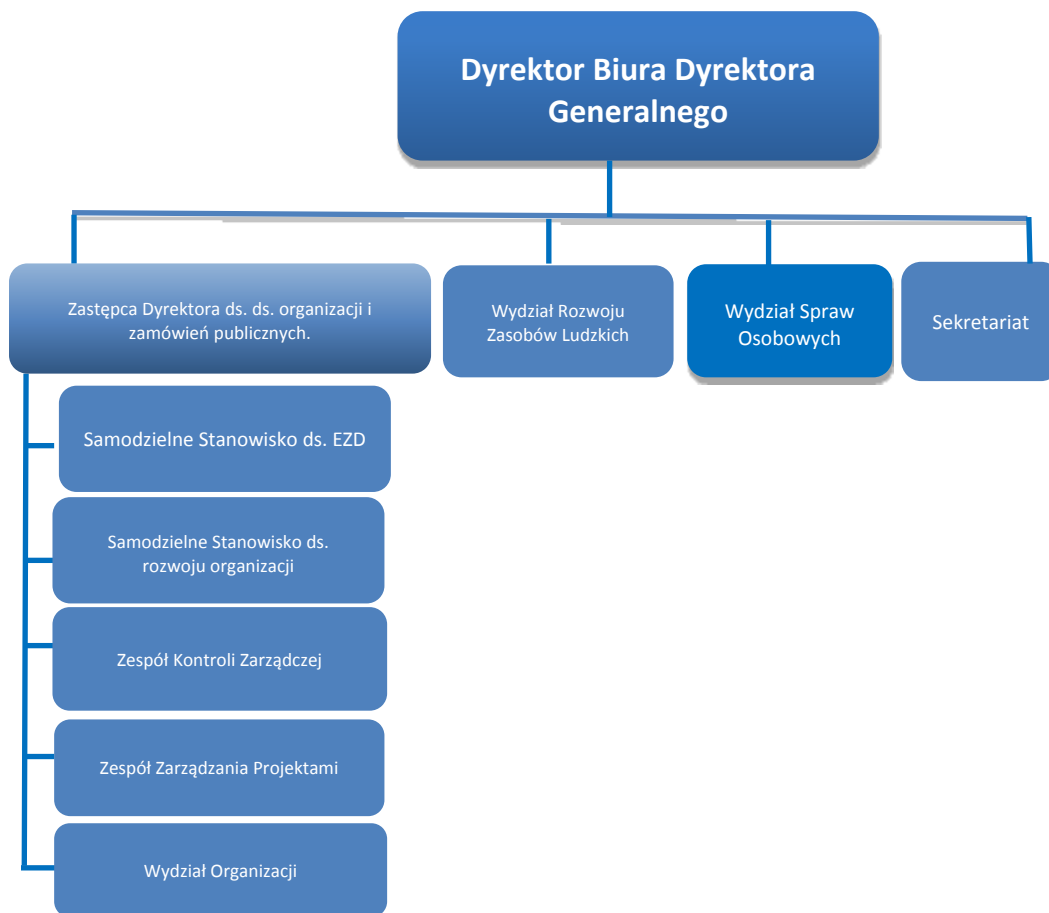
Dyrektor Biura Dyrektora Generalnego

Zastępca Dyrektora ds. ds. organizacji i zamówień publicznych.

Wydział Rozwoju Zasobów Ludzkich

Wydział Spraw Osobowych

Sekretariat

Samodzielne Stanowisko ds. EZD

Samodzielne Stanowisko ds. rozwoju organizacji

Zespół Kontroli Zarządczej

Zespół Zarządzania Projektami

Wydział Organizacji